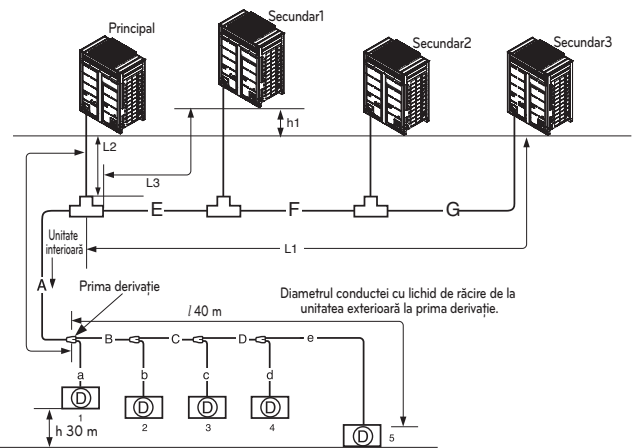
Principal
Secundar1
Secundar2
Secundar3
h1
L2
L3
E
F
G
Unitate interioară
L1
A
Prima derivație
$l$ 40 m
Diametrul conductei cu lichid de răcire de la unitatea exterioară la prima derivație.
B
C
D
e
a
b
c
d
D
1
D
2
D
3
D
4
h 30 m
D
5